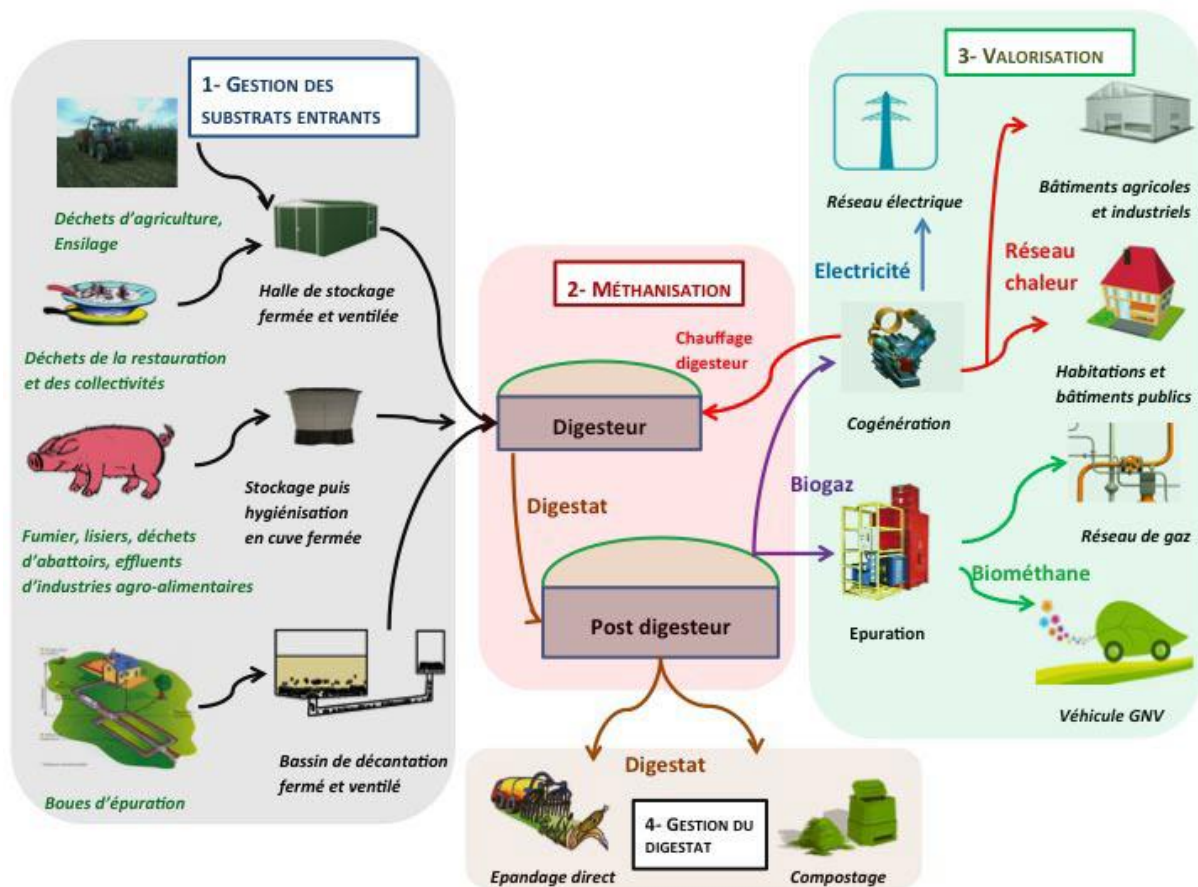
1- GESTION DES SUBSTRATS ENTRANTS

Déchets d'agriculture, Ensilage

Halle de stockage fermée et ventilée

Déchets de la restauration et des collectivités

Fumier, lisiers, déchets d'abattoirs, effluents d'industries agro-alimentaires

Stockage puis hygiénisation en cuve fermée

Boues d'épuration

Bassin de décantation fermé et ventilé

2- MÉTHANISATION

Chauffage digesteur

Digesteur

Digestat

Post digesteur

Biogaz

3- VALORISATION

Réseau électrique

Electricité

Bâtiments agricoles et industriels

Réseau chaleur

Habitations et bâtiments publics

Cogénération

Réseau de gaz

Biométhane

Epuration

Véhicule GNV

Digestat

4- GESTION DU DIGESTAT

Epandage direct

Compostage